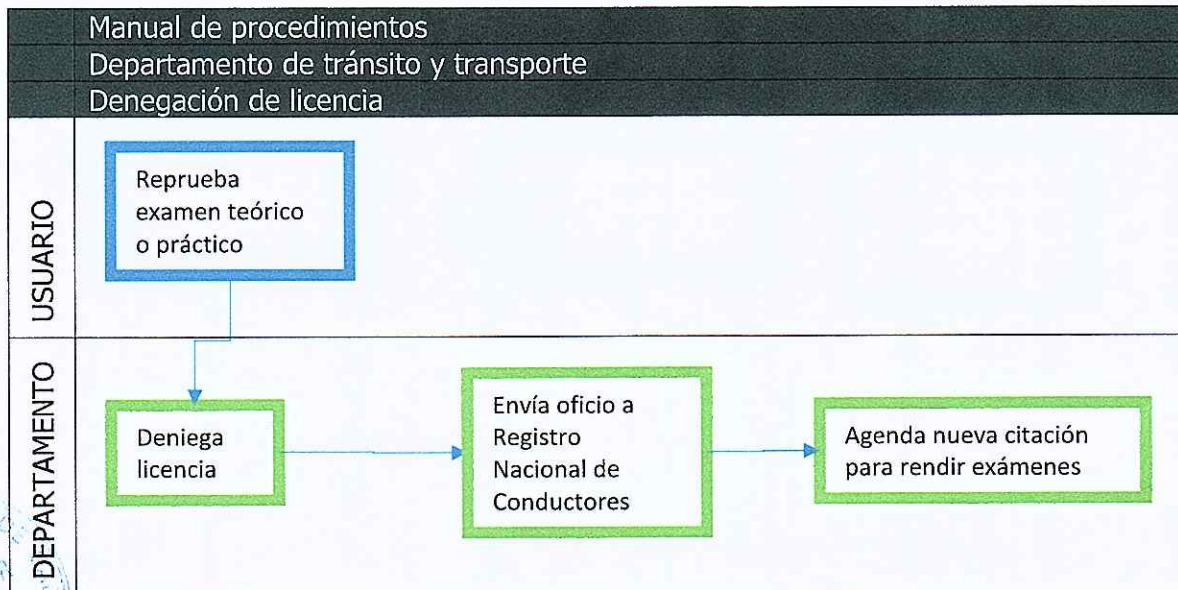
Manual de procedimientos
Departamento de tránsito y transporte
Denegación de licencia

USUARIO

Reprueba examen teórico o práctico

DEPARTAMENTO

Deniega licencia

Envía oficio a Registro Nacional de Conductores

Agenda nueva citación para rendir exámenes